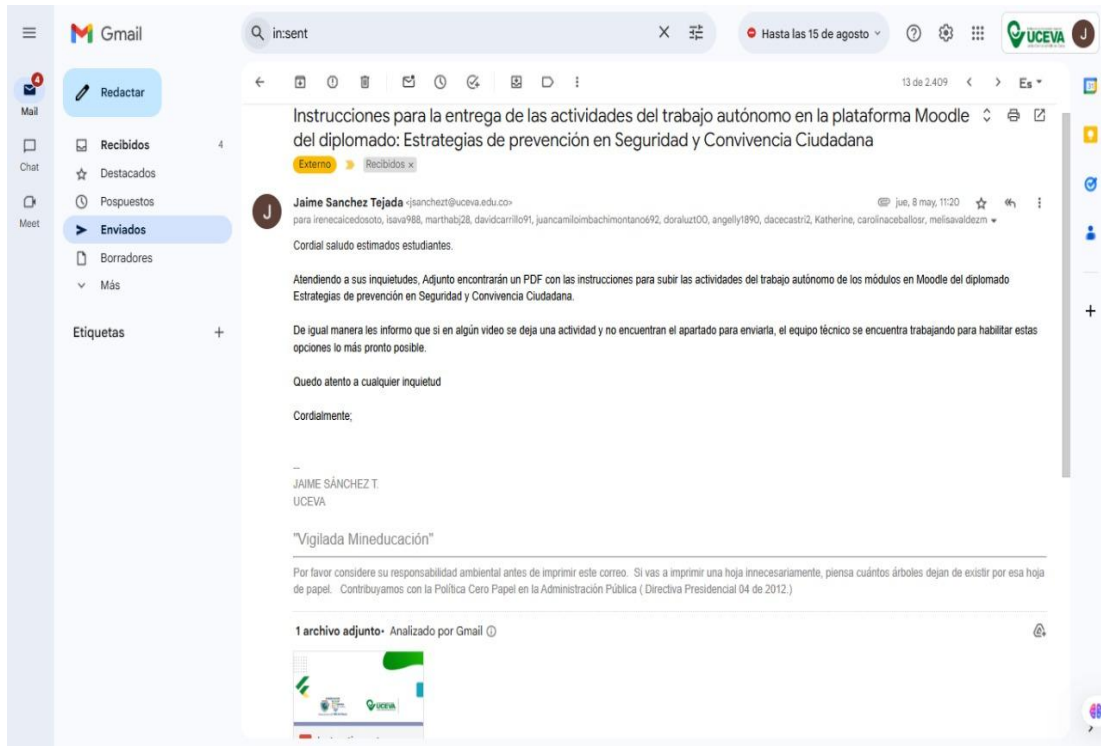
Gmail

in:sent

Hasta las 15 de agosto

UCEVA

Mail
Chat
Meet

Redactar

Recibidos 4
Destacados
Pospuestos
Enviados
Borradores
Más

Etiquetas +

13 de 2.409

Es

Instrucciones para la entrega de las actividades del trabajo autónomo en la plataforma Moodle del diplomado: Estrategias de prevención en Seguridad y Convivencia Ciudadana

Externo Recibidos ×

Jaime Sanchez Tejada <jsanchezt@uceva.edu.co>
jue, 8 may, 11:20
para irenecaicedosoto, isava988, marthabj28, davidcarrillo91, juancamiloimbachimontano692, doraluzt00, angelly1890, dacecastri2, Katherine, carolinaceballosr, melisavaldezm

Cordial saludo estimados estudiantes.

Atendiendo a sus inquietudes, Adjunto encontrarán un PDF con las instrucciones para subir las actividades del trabajo autónomo de los módulos en Moodle del diplomado Estrategias de prevención en Seguridad y Convivencia Ciudadana.

De igual manera les informo que si en algún video se deja una actividad y no encuentran el apartado para enviarla, el equipo técnico se encuentra trabajando para habilitar estas opciones lo más pronto posible.

Quedo atento a cualquier inquietud

Cordialmente;

--
JAIME SÁNCHEZ T.
UCEVA

"Vigilada Mineducación"

Por favor considere su responsabilidad ambiental antes de imprimir este correo. Si vas a imprimir una hoja innecesariamente, piensa cuántos árboles dejan de existir por esa hoja de papel. Contribuyamos con la Política Cero Papel en la Administración Pública ( Directiva Presidencial 04 de 2012.)

1 archivo adjunto • Analizado por Gmail

UCEVA